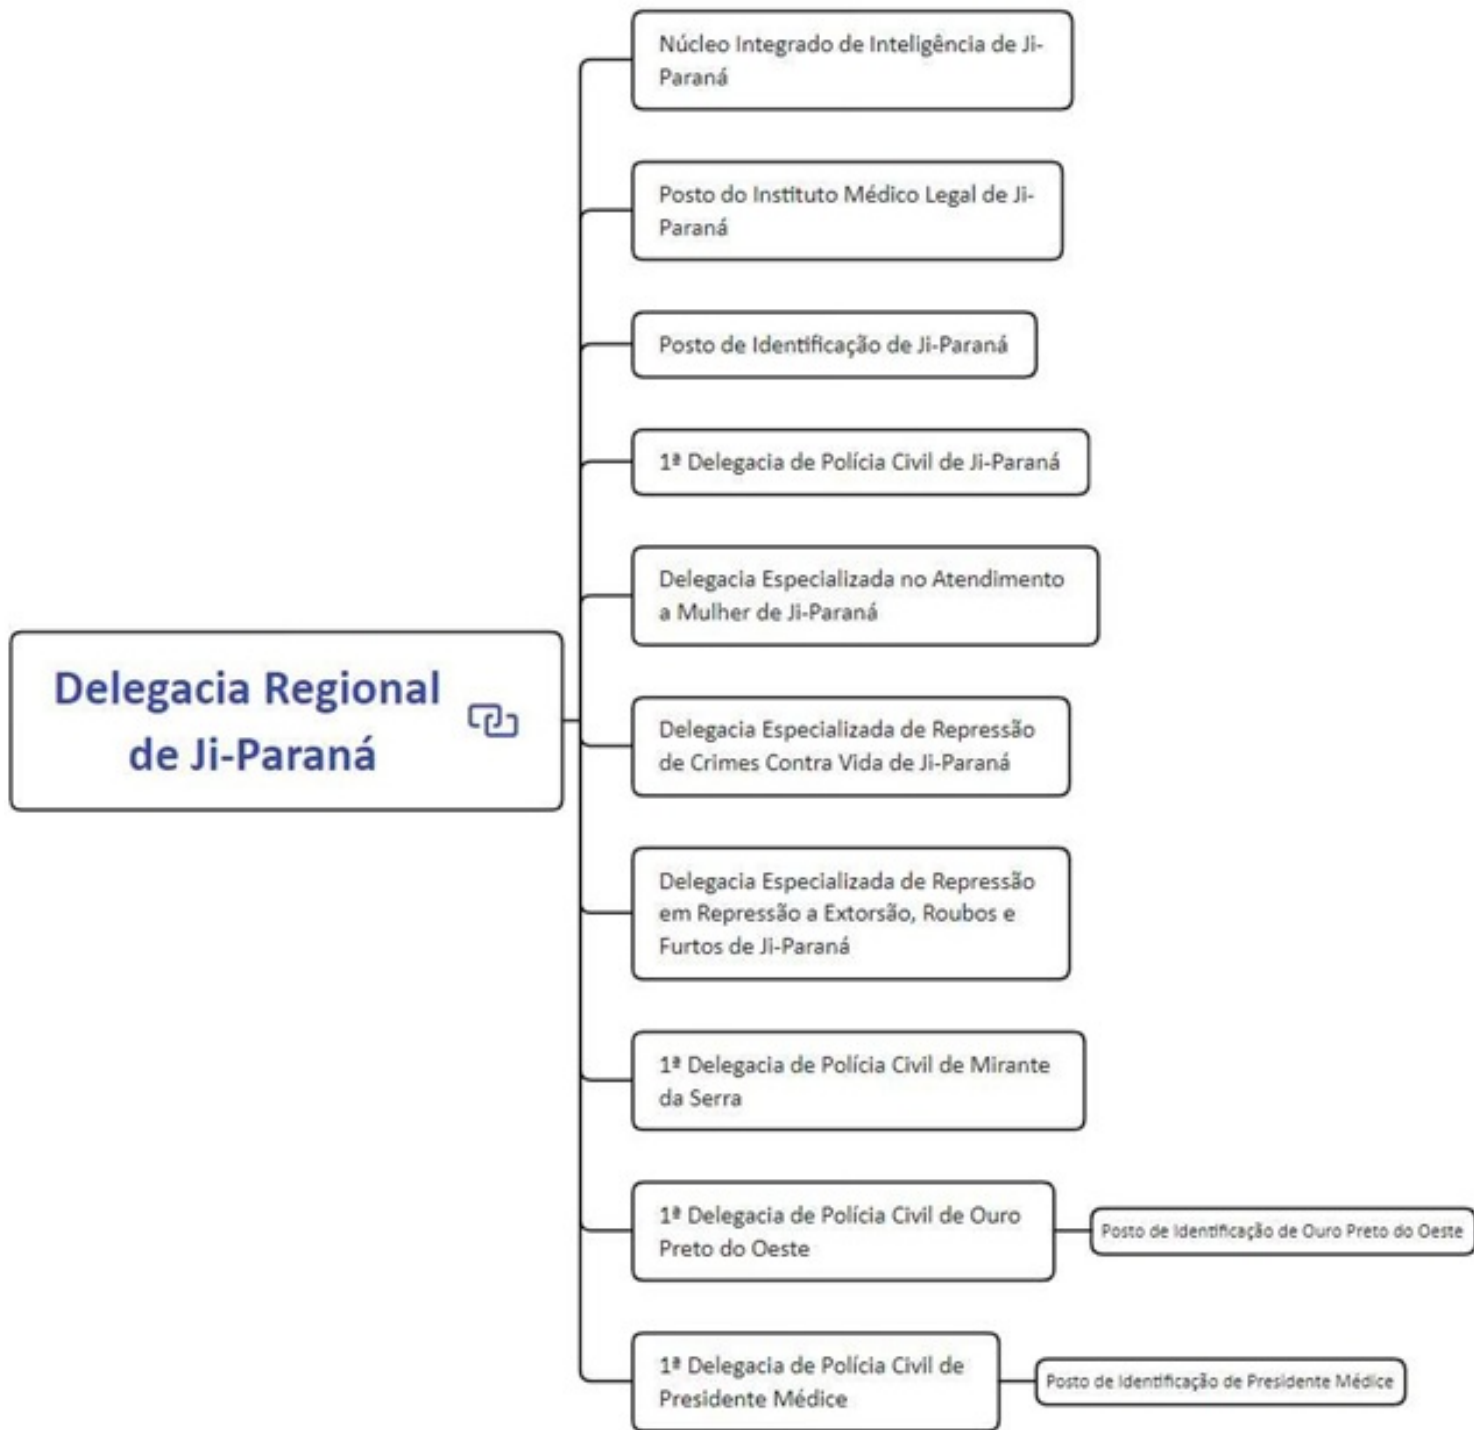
Delegacia Regional de Ji-Paraná

Núcleo Integrado de Inteligência de Ji-Paraná

Posto do Instituto Médico Legal de Ji-Paraná

Posto de Identificação de Ji-Paraná

1ª Delegacia de Polícia Civil de Ji-Paraná

Delegacia Especializada no Atendimento a Mulher de Ji-Paraná

Delegacia Especializada de Repressão de Crimes Contra Vida de Ji-Paraná

Delegacia Especializada de Repressão em Repressão a Extorsão, Roubos e Furtos de Ji-Paraná

1ª Delegacia de Polícia Civil de Mirante da Serra

1ª Delegacia de Polícia Civil de Ouro Preto do Oeste

Posto de Identificação de Ouro Preto do Oeste

1ª Delegacia de Polícia Civil de Presidente Médice

Posto de Identificação de Presidente Médice